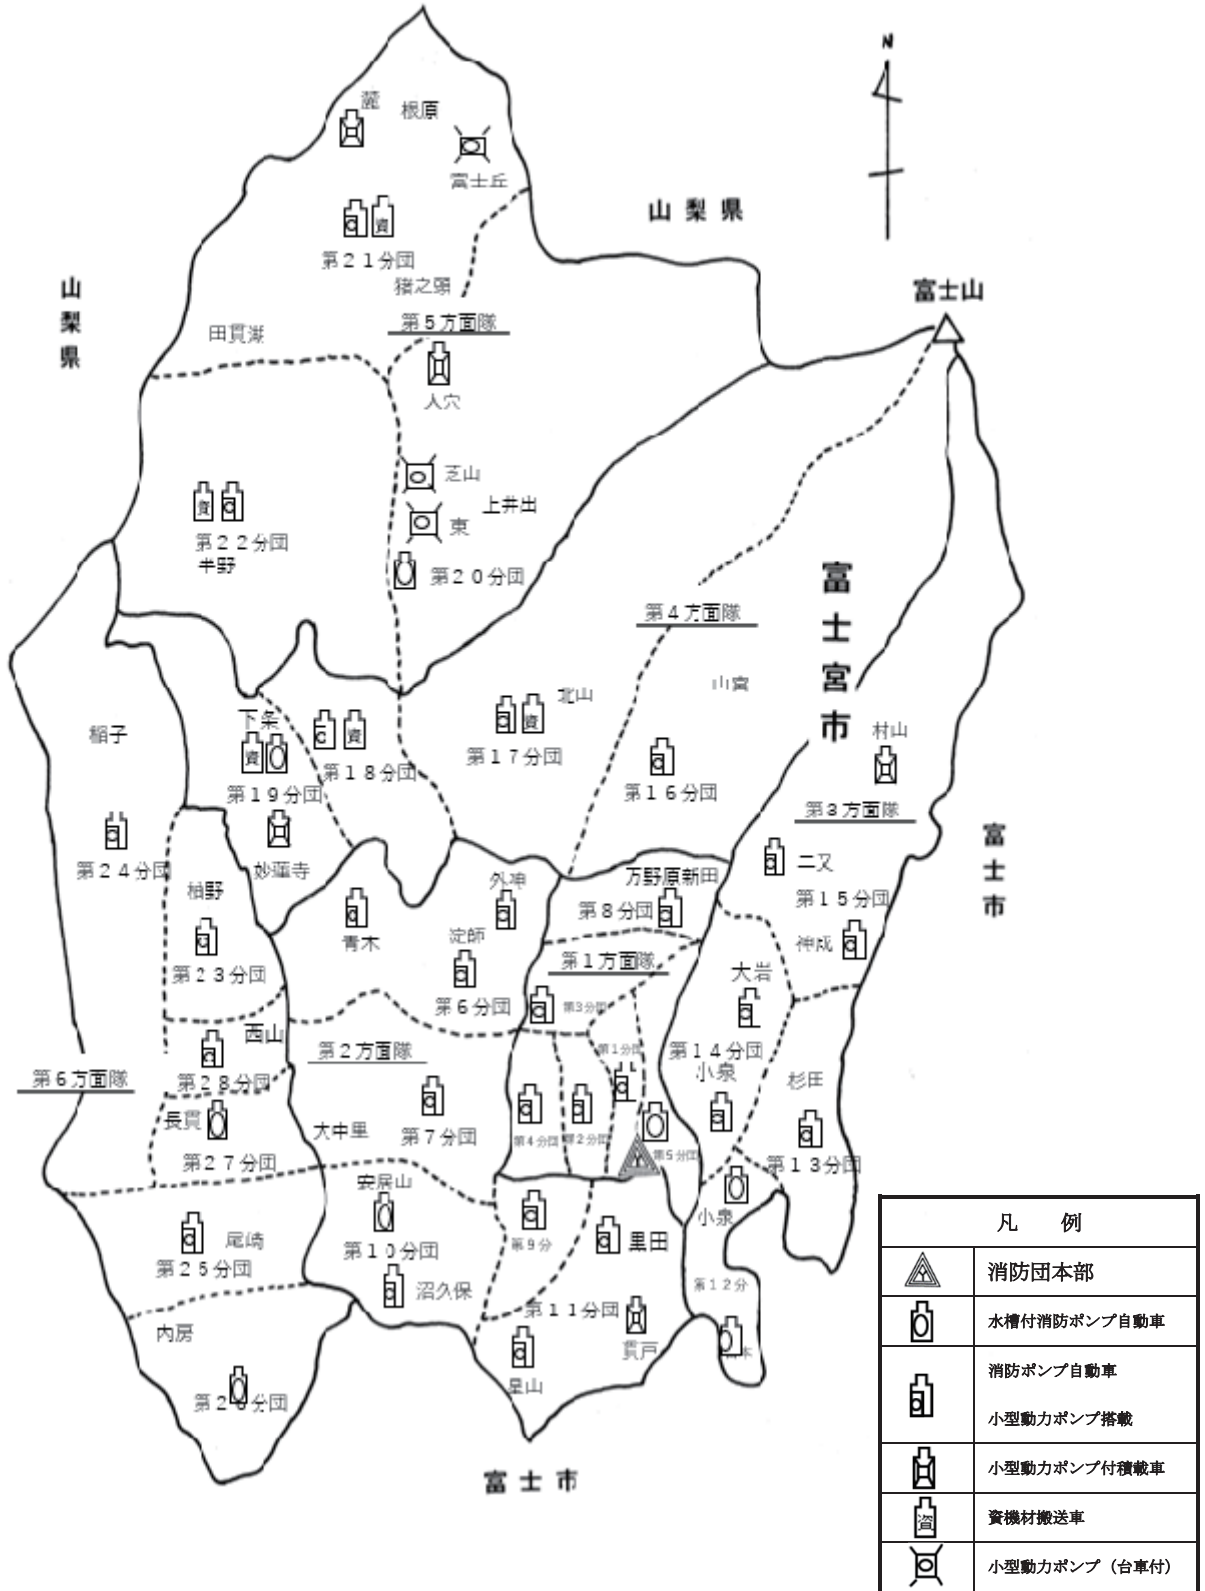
N

山梨県

山梨県

富士山

富士宮市

富士市

富士市

麓
根原
富士丘
第２１分団
猪之頭
第５方面隊
田貫湖
人穴
芝山
東
上井出
第２２分団
半野
第２０分団
第４方面隊
山宮
北山
下条
第１８分団
第１９分団
第１７分団
第１６分団
村山
稲子
第３方面隊
妙蓮寺
第２４分団
二又
外神
万野原新田
第１５分団
柚野
青木
淀師
第８分団
神成
第２３分団
第１方面隊
大岩
第６分団
第３分団
西山
第１分団
第２方面隊
第１４分団
第６方面隊
第２８分団
小泉
杉田
長貫
大中里
第７分団
第４分団
第２分団
第５分団
第２７分団
第１３分団
安居山
尾崎
第１０分団
第９分団
黒田
小泉
第２５分団
沼久保
第１２分
第１１分団
内房
貫戸
星山
第２６分団
本

凡　例

| | |
|---|---|
| | 消防団本部 |
| | 水槽付消防ポンプ自動車 |
| | 消防ポンプ自動車<br>小型動力ポンプ搭載 |
| | 小型動力ポンプ付積載車 |
| | 資機材搬送車 |
| | 小型動力ポンプ（台車付） |